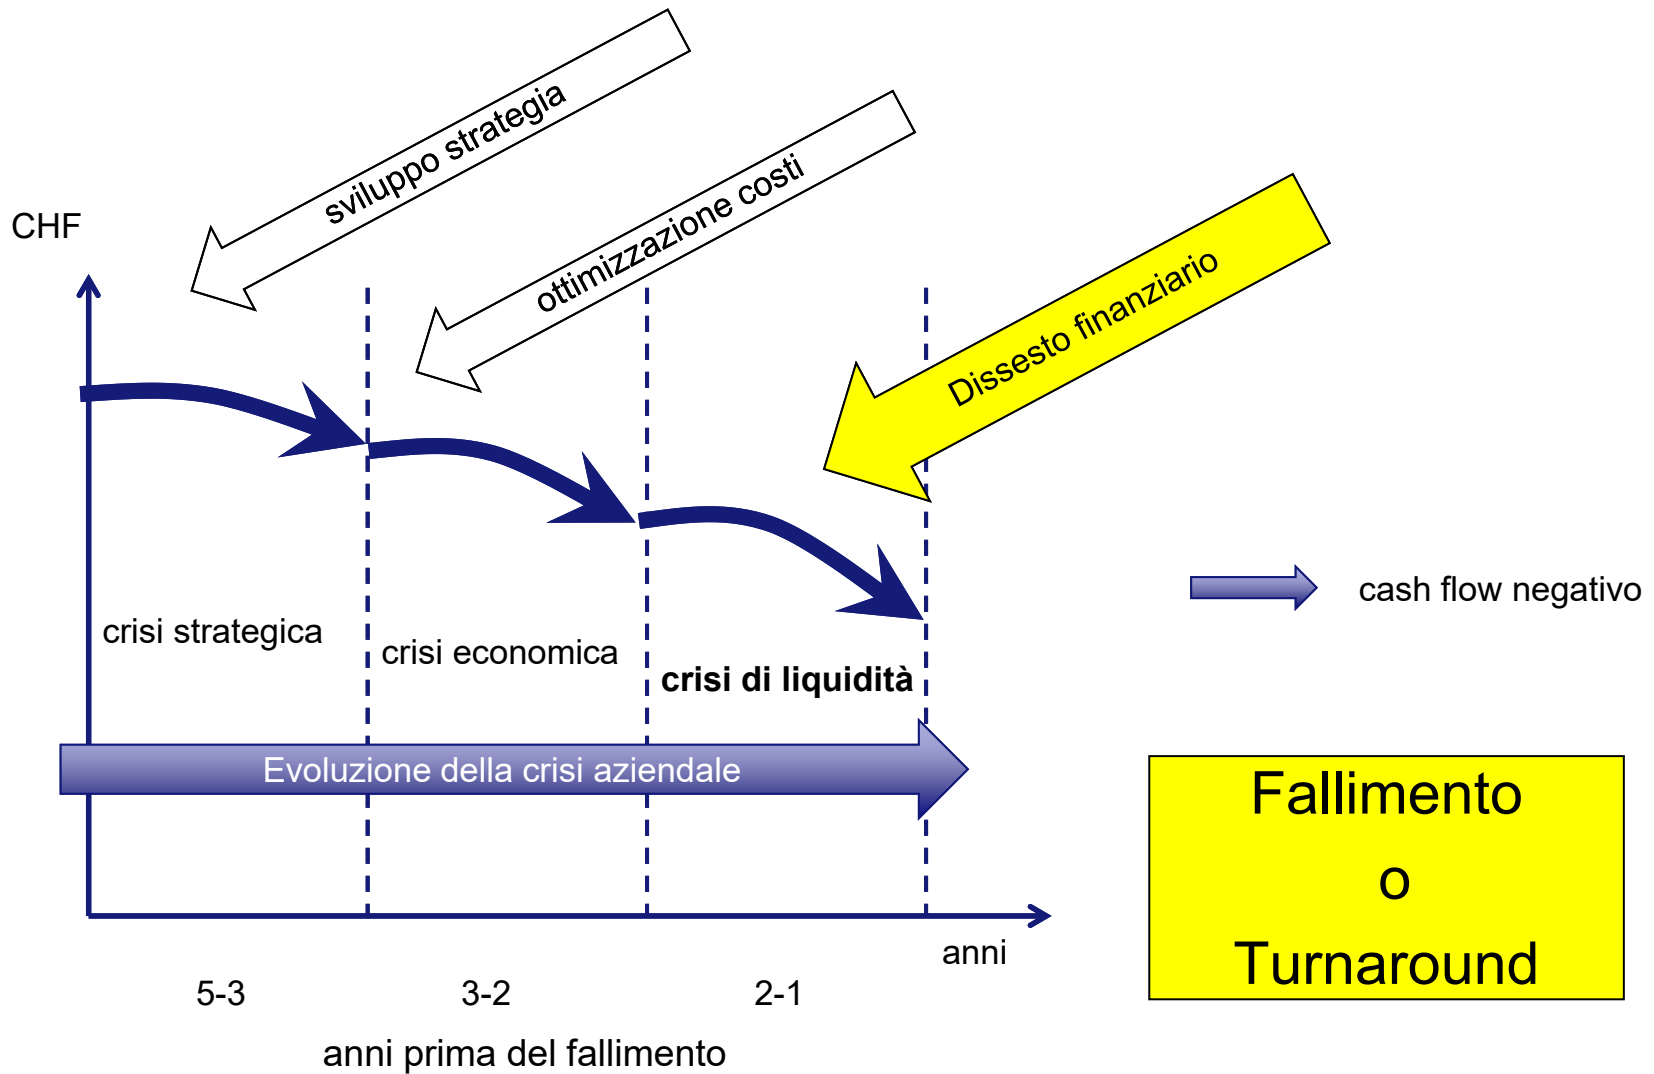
sviluppo strategia

ottimizzazione costi

Dissesto finanziario

CHF

crisi strategica

crisi economica

crisi di liquidità

cash flow negativo

Evoluzione della crisi aziendale

Fallimento
o
Turnaround

anni

5-3

3-2

2-1

anni prima del fallimento